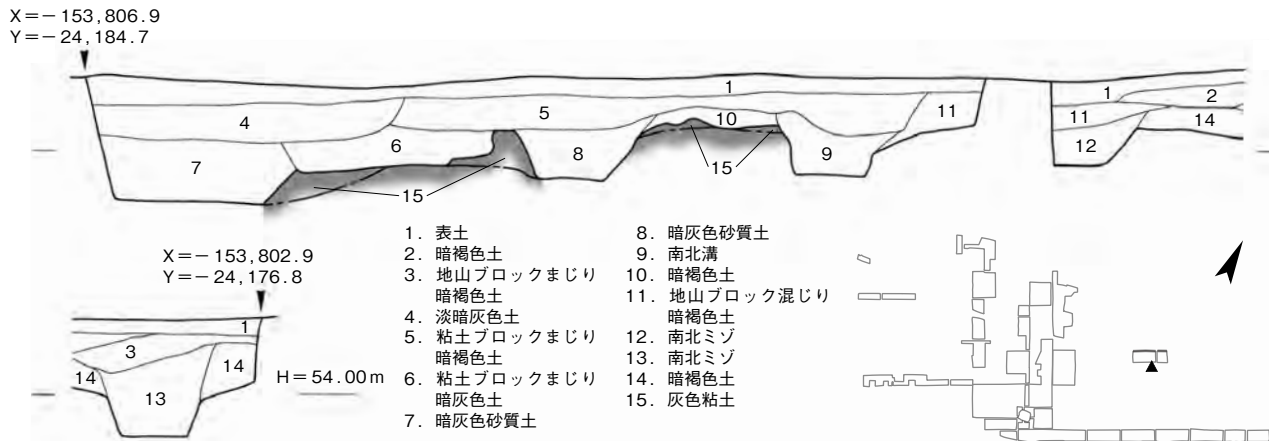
X＝－153,806.9
Y＝－24,184.7

1
5
4
10
11
1
2
11
14
6
8
9
12
7
15
15

X＝－153,802.9
Y＝－24,176.8

1
3
14
14
13
H＝54.00m

1．表土
2．暗褐色土
3．地山ブロックまじり暗褐色土
4．淡暗灰色土
5．粘土ブロックまじり暗褐色土
6．粘土ブロックまじり暗灰色土
7．暗灰色砂質土

8．暗灰色砂質土
9．南北溝
10．暗褐色土
11．地山ブロック混じり暗褐色土
12．南北ミゾ
13．南北ミゾ
14．暗褐色土
15．灰色粘土